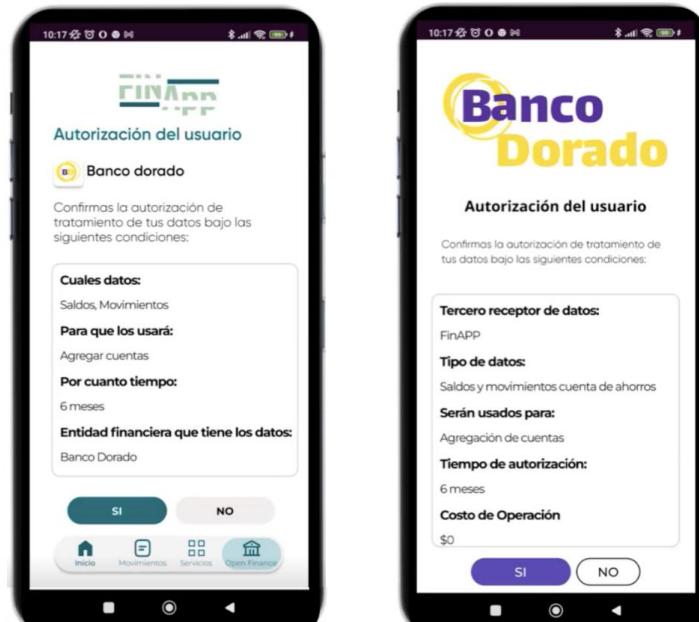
10:17

FINAPP

Autorización del usuario

B Banco dorado

Confirmas la autorización de tratamiento de tus datos bajo las siguientes condiciones:

Cuales datos:

Saldos, Movimientos

Para que los usará:

Agregar cuentas

Por cuanto tiempo:

6 meses

Entidad financiera que tiene los datos:

Banco Dorado

SI

NO

Inicio Movimientos Servicios Open Finance

10:17

Banco Dorado

Autorización del usuario

Confirmas la autorización de tratamiento de tus datos bajo las siguientes condiciones:

Tercero receptor de datos:

FinAPP

Tipo de datos:

Saldos y movimientos cuenta de ahorros

Serán usados para:

Agregación de cuentas

Tiempo de autorización:

6 meses

Costo de Operación

$0

SI

NO